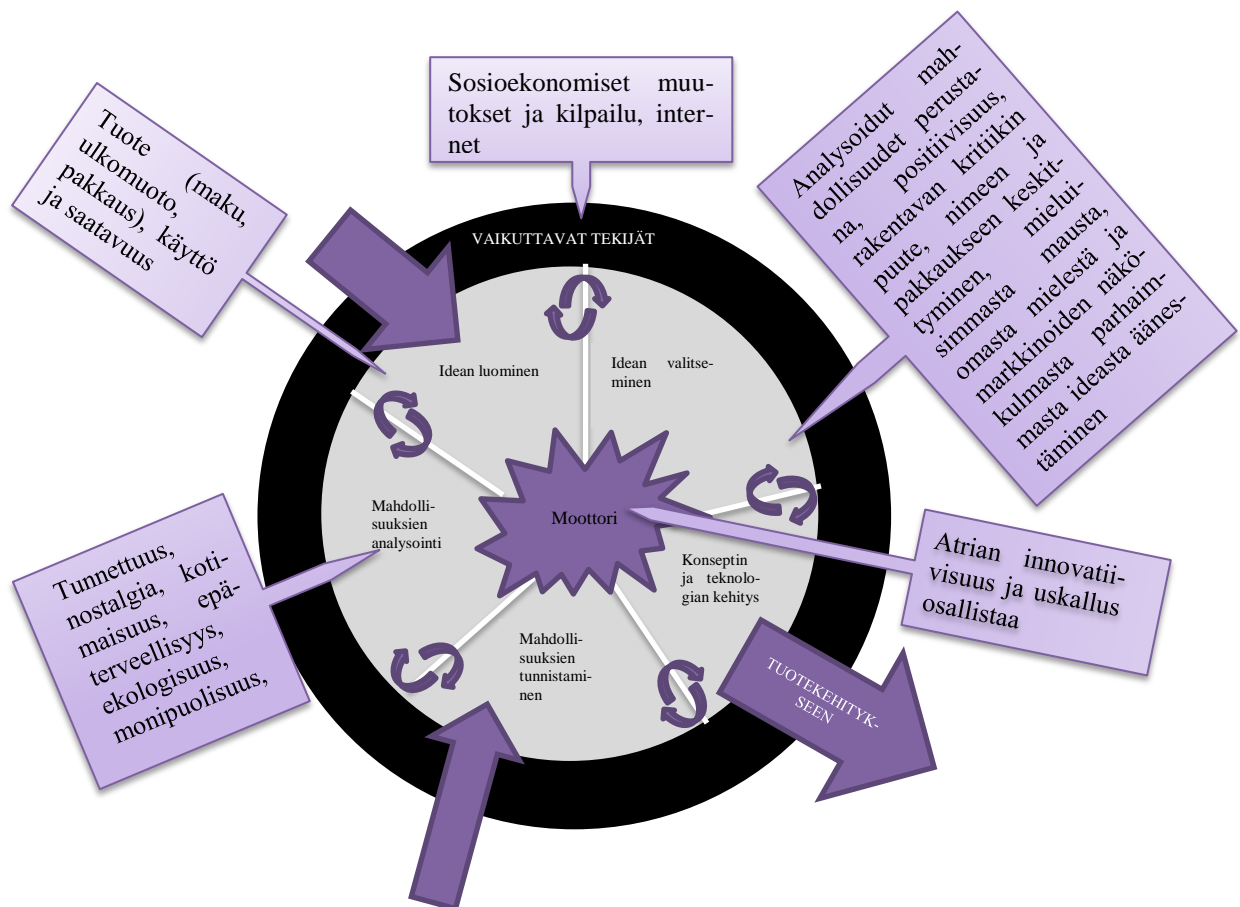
Sosioekonomiset muutokset ja kilpailu, internet

Tuote ulkomuoto, (maku, pakkaus), käyttö ja saatavuus

Analysoidut mahdollisuudet perustana, positiivisuus, rakentavan kritiikin puute, nimeen ja pakkaukseen keskittyminen, mieluisimmasta maustu, omasta mielestä ja markkinoiden näkökulmasta parhaimmasta ideasta äänestäminen

VAIKUTTAVAT TEKIJÄT

Idean luominen

Idean valitseminen

Moottori

Mahdollisuuksien analysointi

Konseptin ja teknologian kehitys

Mahdollisuuksien tunnistaminen

Atrian innovatiivisuus ja uskallus osallistaa

Tunnettuus, nostalgia, kotimaisuus, epäterveellisyys, ekologisuus, monipuolisuus,

TUOTEKEHITYKSEEN